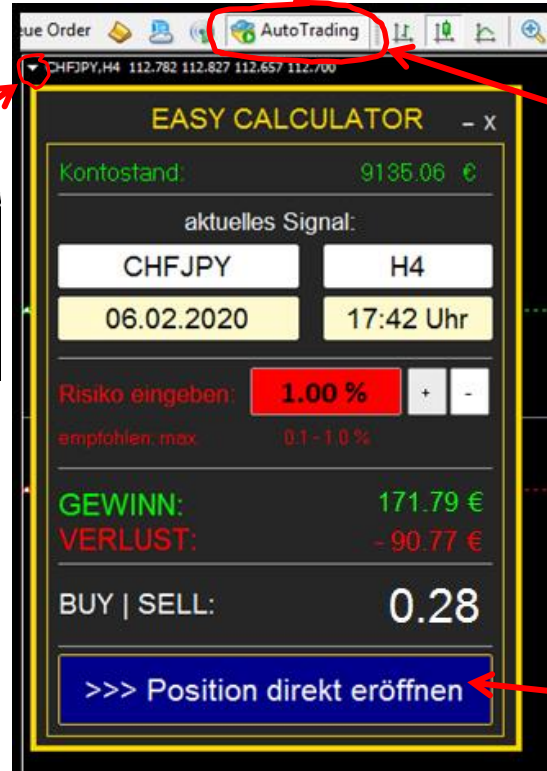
eue Order AutoTrading

CHFJPY,H4 112.782 112.827 112.657 112.700

EASY CALCULATOR – x

Kontostand: 9135.06 €

aktuelles Signal:

CHFJPY H4

06.02.2020 17:42 Uhr

Risiko eingeben: 1.00 % + -

empfohlen: max. 0.1 - 1.0 %

GEWINN: 171.79 €

VERLUST: - 90.77 €

BUY | SELL: 0.28

>>> Position direkt eröffnen